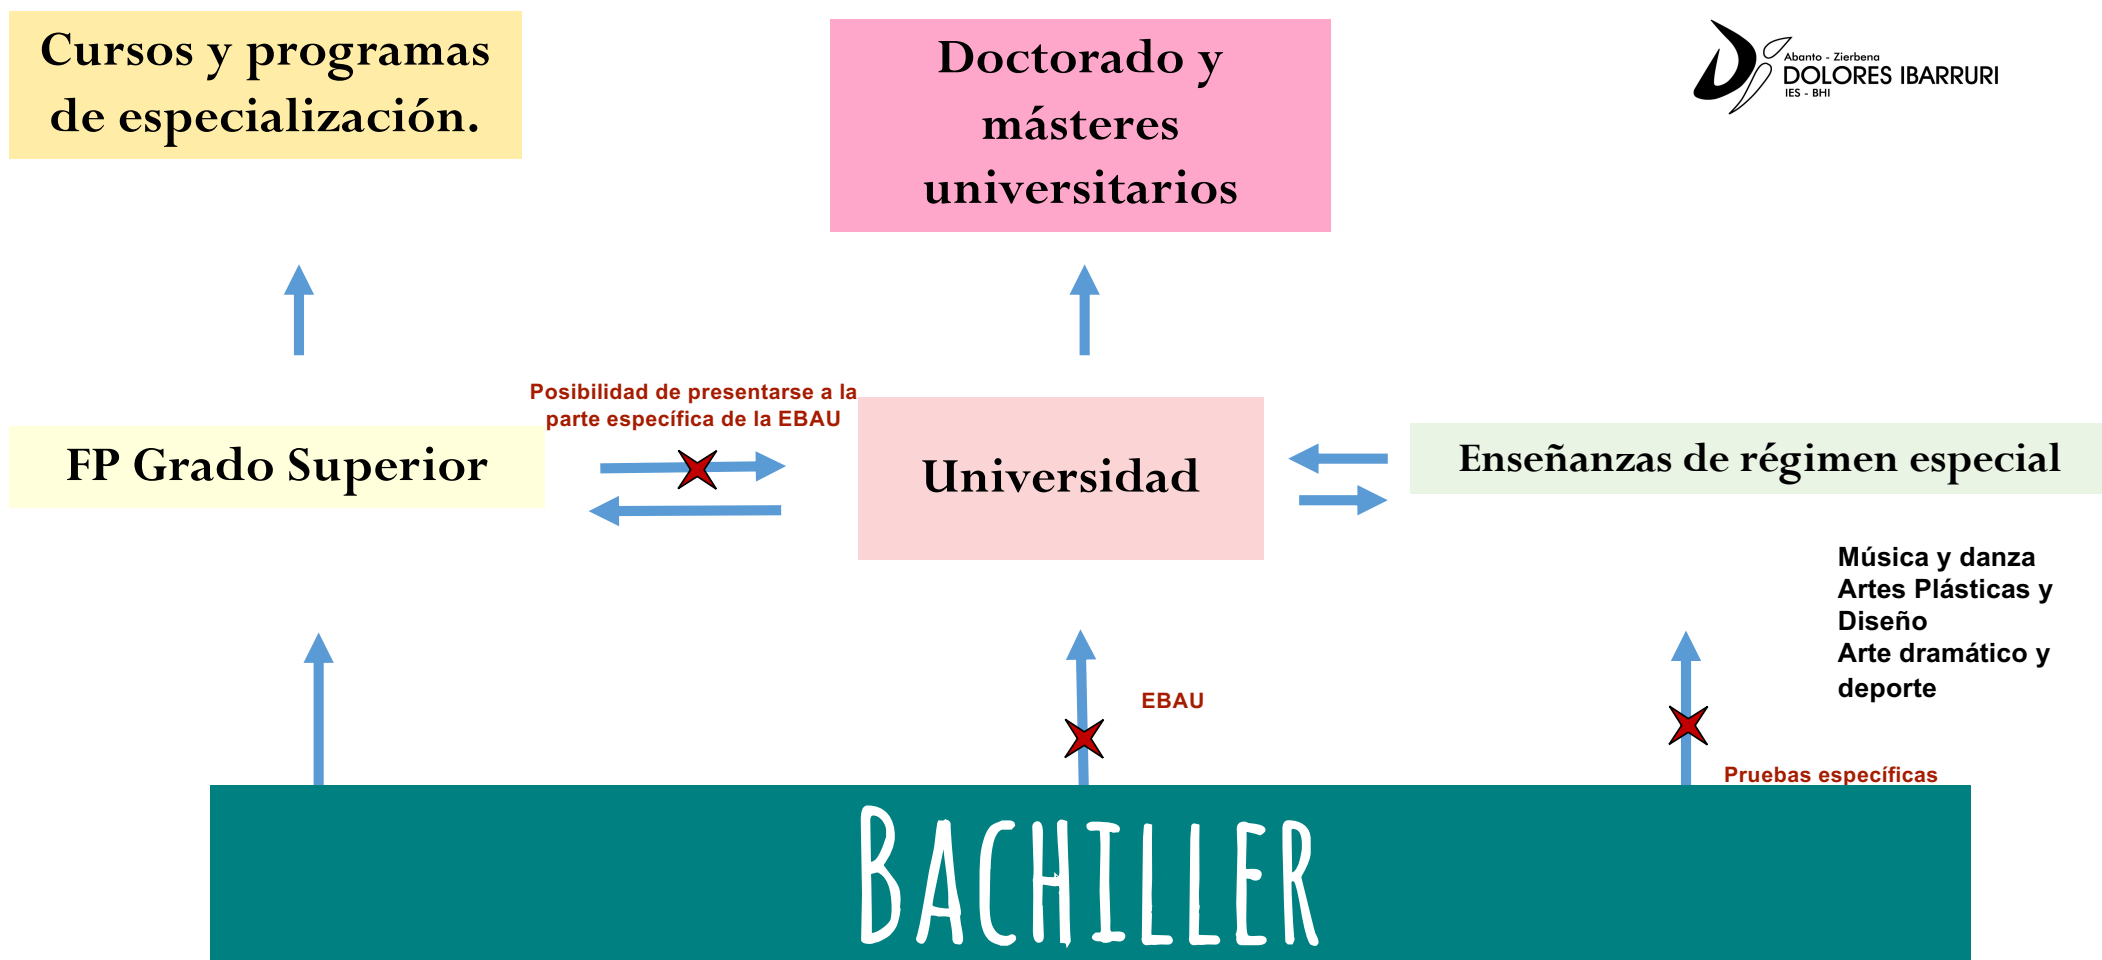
Cursos y programas de especialización.

Doctorado y másteres universitarios

Abanto - Zierbena
DOLORES IBARRURI
IES - BHI

Posibilidad de presentarse a la parte específica de la EBAU

FP Grado Superior

Universidad

Enseñanzas de régimen especial

Música y danza
Artes Plásticas y Diseño
Arte dramático y deporte

EBAU

Pruebas específicas

BACHILLER